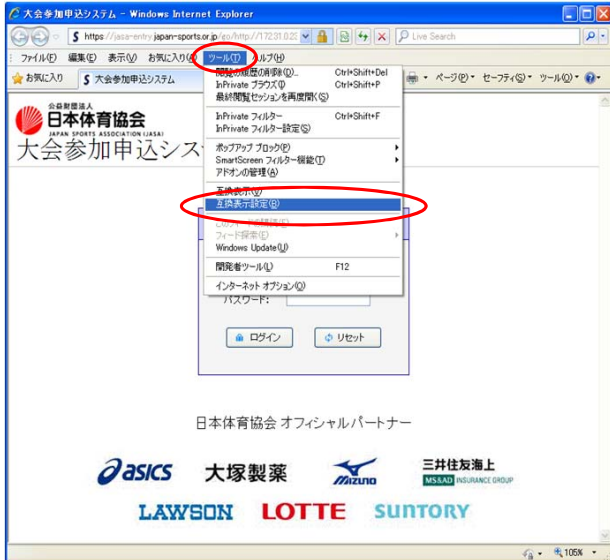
大会参加申込システム - Windows Internet Explorer

https://jasa-entry.japan-sports.or.jp/go/http://172.31.0.2

Live Search

ファイル(F) 編集(E) 表示(V) お気に入り(A) ツール(T) ヘルプ(H)

お気に入り 大会参加申込システム

ページ(P) セーフティ(S) ツール(O)

公益財団法人
日本体育協会
JAPAN SPORTS ASSOCIATION (JASA)
大会参加申込シス

閲覧の履歴の削除(D)... Ctrl+Shift+Del
InPrivate ブラウズ(I) Ctrl+Shift+P
最終閲覧セッションを再度開く(S)
InPrivate フィルター Ctrl+Shift+F
InPrivate フィルター設定(S)
ポップアップ ブロック(P)
SmartScreen フィルター機能(T)
アドオンの管理(A)
互換表示(V)
互換表示設定(B)
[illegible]
フィード探索(E)
Windows Update(U)
開発者ツール(L) F12
インターネット オプション(O)

パスワード:

ログイン

リセット

日本体育協会 オフィシャルパートナー

asics

大塚製薬

Mizuno

三井住友海上
MS&AD INSURANCE GROUP

LAWSON

LOTTE

SUNTORY

105%